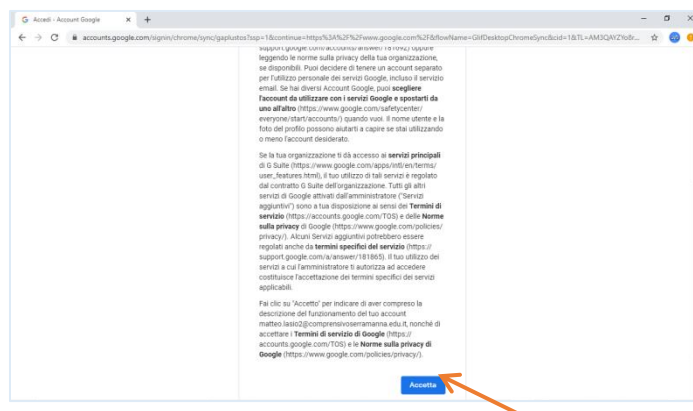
G Accedi - Account Google × +

accounts.google.com/signin/chrome/sync/gaplustos?ssp=1&continue=https%3A%2F%2Fwww.google.com%2F&flowName=GlifDesktopChromeSync&cid=1&TL=AM3QAYZYo8r...

support.google.com/accounts/answer/181692) oppure leggendo le norme sulla privacy della tua organizzazione, se disponibili. Puoi decidere di tenere un account separato per l'utilizzo personale dei servizi Google, incluso il servizio email. Se hai diversi Account Google, puoi **scegliere l'account da utilizzare con i servizi Google e spostarti da uno all'altro** (https://www.google.com/safetycenter/everyone/start/accounts/) quando vuoi. Il nome utente e la foto del profilo possono aiutarti a capire se stai utilizzando o meno l'account desiderato.

Se la tua organizzazione ti dà accesso ai **servizi principali** di G Suite (https://www.google.com/apps/intl/en/terms/user_features.html), il tuo utilizzo di tali servizi è regolato dal contratto G Suite dell'organizzazione. Tutti gli altri servizi di Google attivati dall'amministratore ("Servizi aggiuntivi") sono a tua disposizione ai sensi dei **Termini di servizio** (https://accounts.google.com/TOS) e delle **Norme sulla privacy** di Google (https://www.google.com/policies/privacy/). Alcuni Servizi aggiuntivi potrebbero essere regolati anche da **termini specifici del servizio** (https://support.google.com/a/answer/181865). Il tuo utilizzo dei servizi a cui l'amministratore ti autorizza ad accedere costituisce l'accettazione dei termini specifici dei servizi applicabili.

Fai clic su "Accetto" per indicare di aver compreso la descrizione del funzionamento del tuo account matteo.lasio2@comprensivoserramanna.edu.it, nonché di accettare i **Termini di servizio di Google** (https://accounts.google.com/TOS) e le **Norme sulla privacy di Google** (https://www.google.com/policies/privacy/).

Accetta